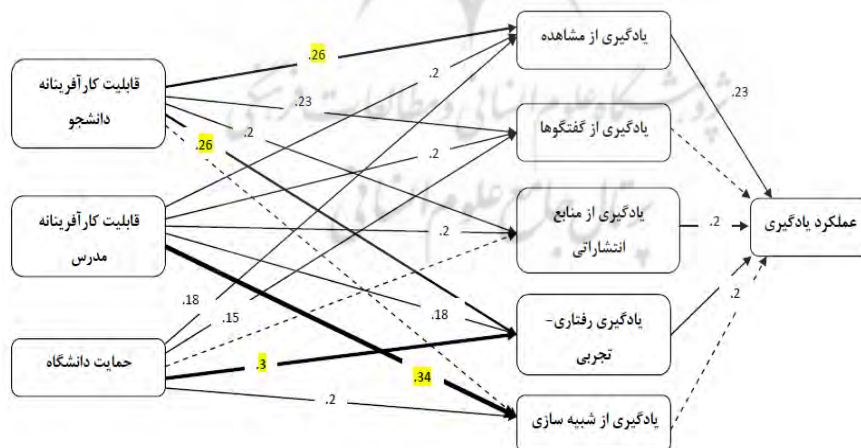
قابلیت کارآفرینانه دانشجو

قابلیت کارآفرینانه مدرس

حمایت دانشگاه

یادگیری از مشاهده

یادگیری از گفتگوها

یادگیری از منابع انتشاراتی

یادگیری رفتاری- تجربی

یادگیری از شبیه سازی

عملکرد یادگیری

.26

.2

.23

.2

.26

.2

.2

.18

.15

.18

.3

.34

.2

.23

.2

.2